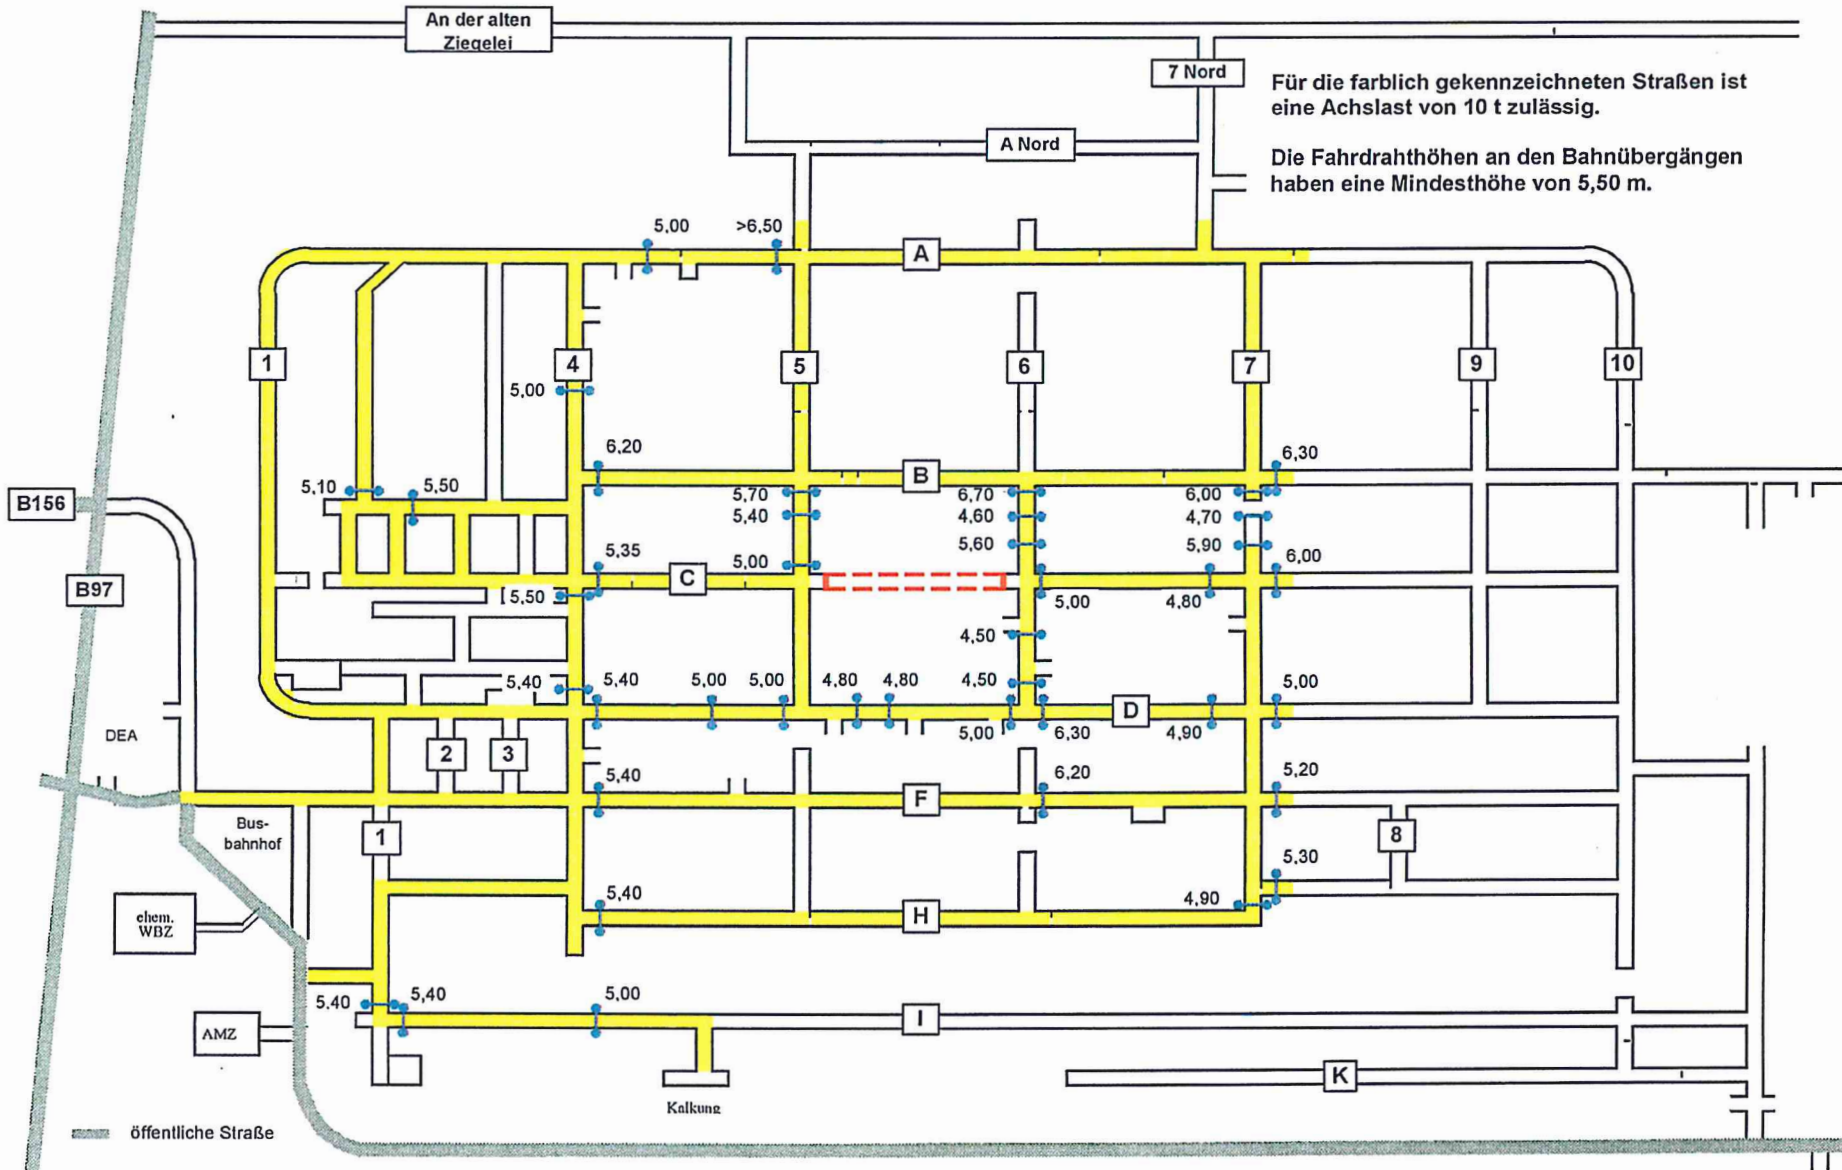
An der alten Ziegelei

7 Nord

Für die farblich gekennzeichneten Straßen ist eine Achslast von 10 t zulässig.

Die Fahrdrahthöhen an den Bahnübergängen haben eine Mindesthöhe von 5,50 m.

A Nord

5,00
>6,50
A

1
4
5
6
7
9
10

5,00
6,20
6,30
B
5,10
5,50
5,70
5,40
6,70
4,60
5,60
6,00
4,70
5,90
6,00

B156

5,35
5,00
C
5,50
5,00
4,80

B97

4,50
5,40
5,40
5,00
5,00
4,80
4,80
4,50
5,00
D
5,00
6,30
4,90

DEA

2
3

5,40
6,20
5,20
F

Bus-bahnhof

1
8

5,30
5,40
H
4,90

chem. WBZ

5,40
5,40
5,00
I

AMZ

K

Kalkung

öffentliche Straße